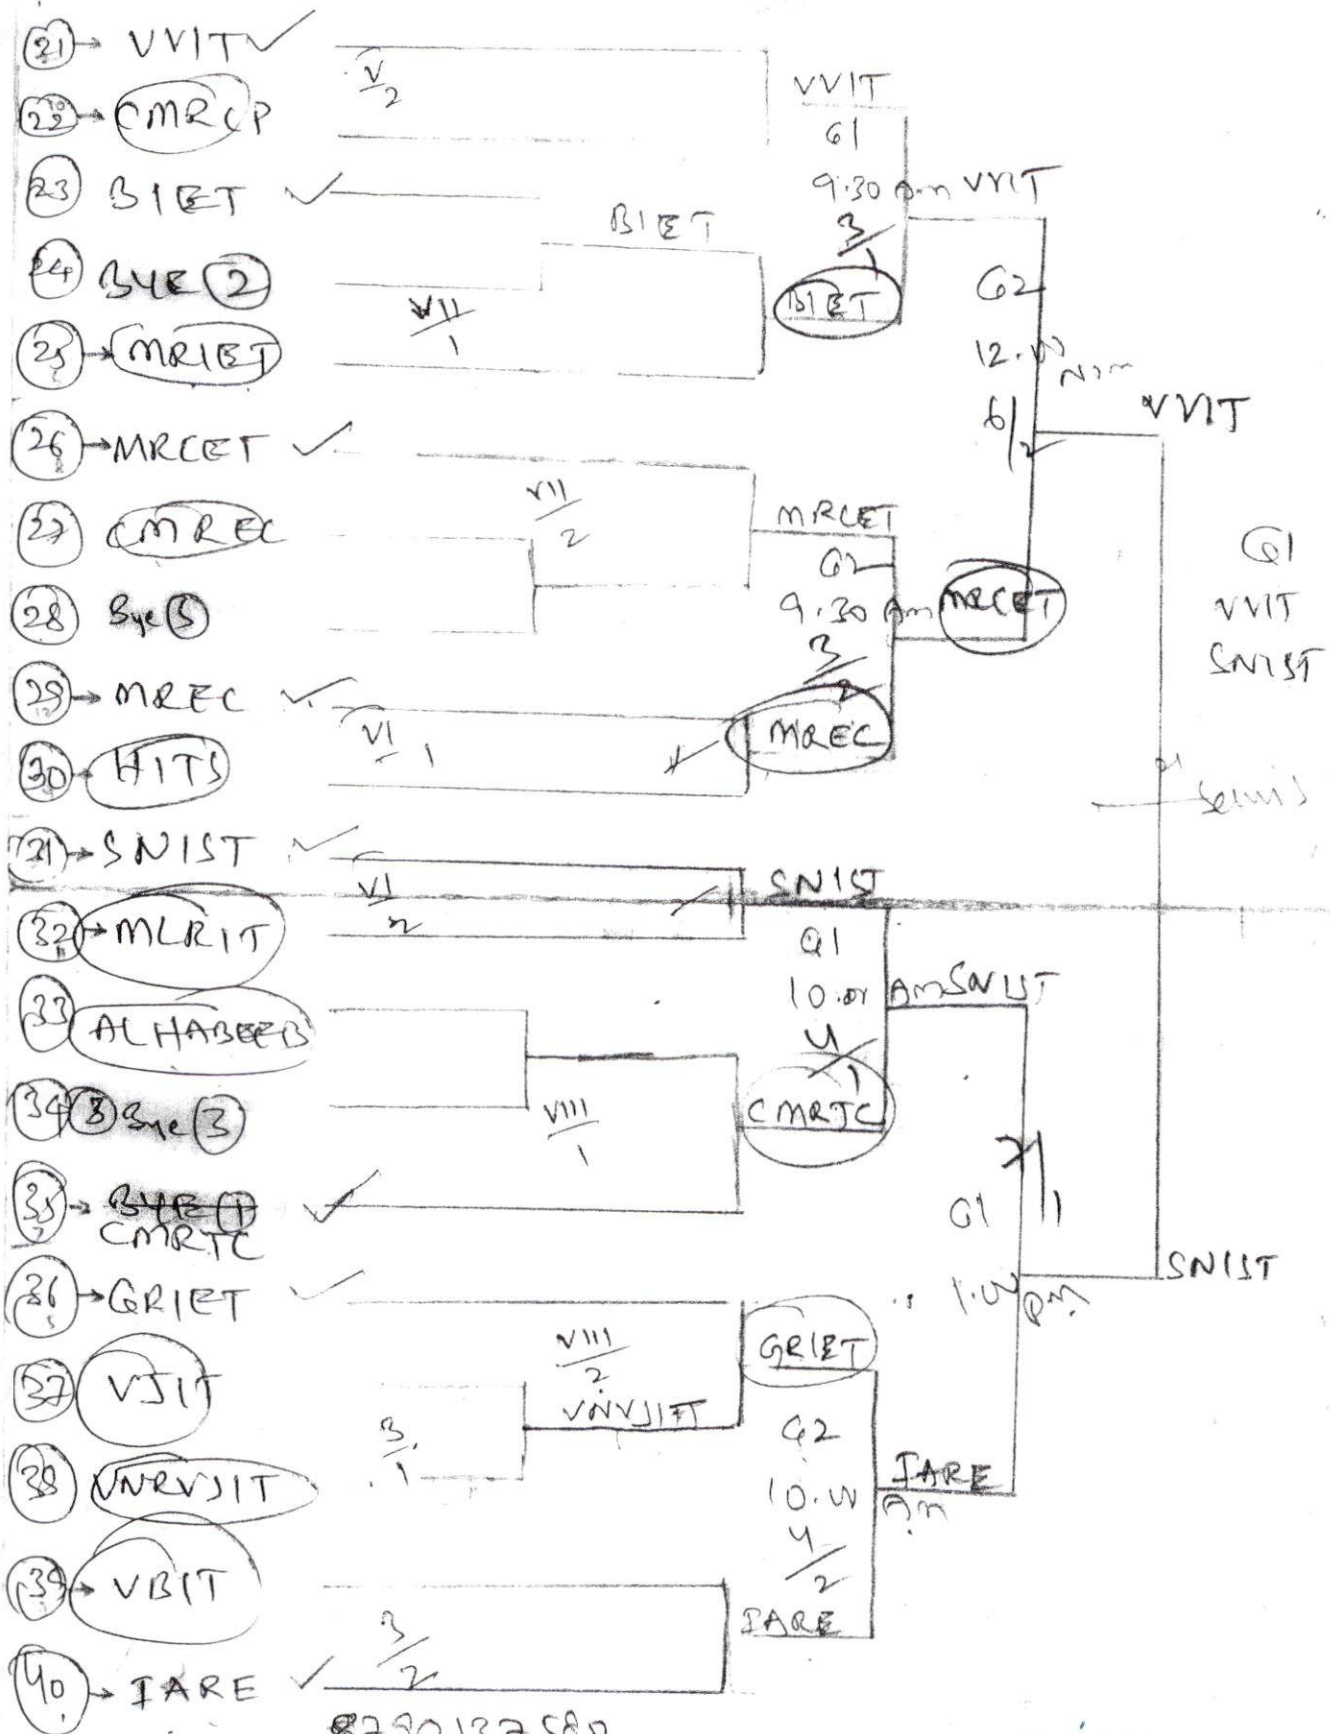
21 → VVIT
22 → CMRCP
23 BIET
24 BYE 2
25 → MRIET
26 → MRCET
27 CMREC
28 Bye 3
29 → MREC
30 HITS
31 → SNIST
32 → MLRIT
33 ALHABEEB
34 3 Bye 3
35 → BYE 1 CMRTC
36 → GRIET
37 VJIT
38 VNRVJIT
39 → VBIT
40 → IARE

$\frac{V}{2}$
BIET
$\frac{VII}{1}$
$\frac{VII}{2}$
$\frac{VI}{1}$
$\frac{VI}{2}$
$\frac{VIII}{1}$
$\frac{VIII}{2}$
VNRVJIT
$\frac{3}{1}$
$\frac{3}{2}$

VVIT
G1
9.30 Am VVIT
$\frac{3}{1}$
BIET
G2
12.00 Nm
6/2
VVIT

MRCET
G2
9.30 Am MRCET
$\frac{3}{2}$
MREC

SNIST
G1
10.00 Am SNIST
$\frac{4}{1}$
CMRTC

G1
1.00 pm
7/1
SNIST

GRIET
G2
10.00 Am
$\frac{4}{2}$
IARE
IARE

G1
VVIT
SNIST
Semis

8790132580